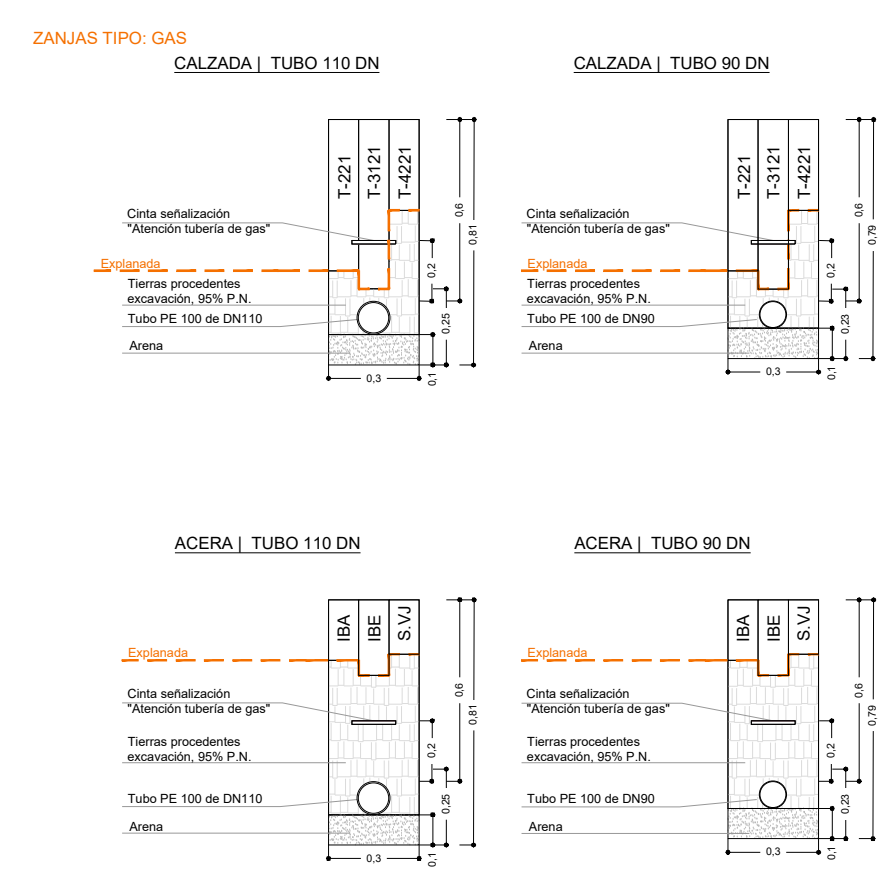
ZANJAS TIPO: GAS

CALZADA | TUBO 110 DN

T-221
T-3121
T-4221

Cinta señalización
"Atención tubería de gas"

Explanada

Tierras procedentes
excavación, 95% P.N.

Tubo PE 100 de DN110

Arena

0,6
0,81
0,2
0,25
0,1
0,3

CALZADA | TUBO 90 DN

T-221
T-3121
T-4221

Cinta señalización
"Atención tubería de gas"

Explanada

Tierras procedentes
excavación, 95% P.N.

Tubo PE 100 de DN90

Arena

0,6
0,79
0,2
0,23
0,1
0,3

ACERA | TUBO 110 DN

IBA
IBE
S.VJ

Explanada

Cinta señalización
"Atención tubería de gas"

Tierras procedentes
excavación, 95% P.N.

Tubo PE 100 de DN110

Arena

0,6
0,81
0,2
0,25
0,1
0,3

ACERA | TUBO 90 DN

IBA
IBE
S.VJ

Explanada

Cinta señalización
"Atención tubería de gas"

Tierras procedentes
excavación, 95% P.N.

Tubo PE 100 de DN90

Arena

0,6
0,79
0,2
0,23
0,1
0,3